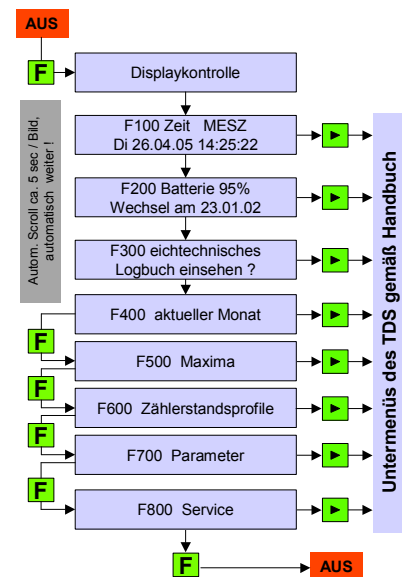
AUS

F

Displaykontrolle

Autom. Scroll ca. 5 sec / Bild, automatisch weiter !

F100 Zeit MESZ
Di 26.04.05 14:25:22

F200 Batterie 95%
Wechsel am 23.01.02

F300 eichtechnisches
Logbuch einsehen ?

F400 aktueller Monat

F

F500 Maxima

F

F600 Zählerstandsprofile

F

F700 Parameter

F

F800 Service

F

AUS

Untermenüs des TDS gemäß Handbuch